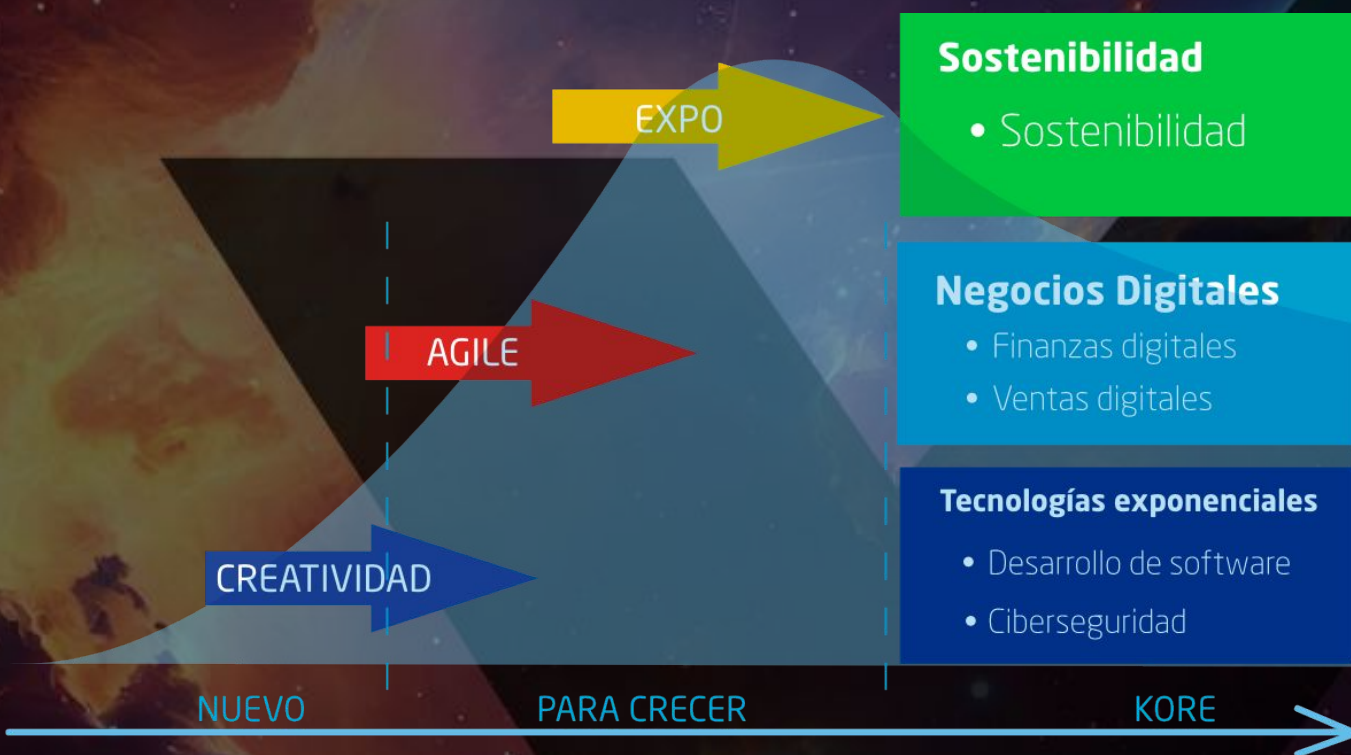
EXPO

AGILE

CREATIVIDAD

Sostenibilidad

• Sostenibilidad

Negocios Digitales

• Finanzas digitales

• Ventas digitales

Tecnologías exponenciales

• Desarrollo de software

• Ciberseguridad

NUEVO

PARA CRECER

KORE